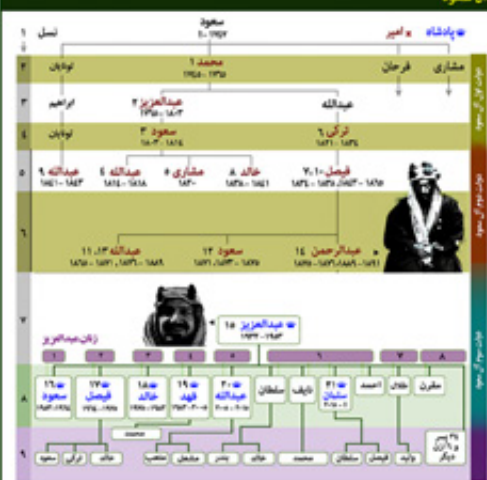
پادشاه ■ امیر × نسل

سعود
۱۷۲۵ - ؟

۱

۲ محمد ۱ ۱۷۲۵ - ۱۷۶۵ نوادگان مشاری فرحان

۳ عبدالعزیز ۲ ۱۷۶۵ - ۱۸۰۳ ابراهیم عبدالله

۴ سعود ۳ ۱۸۰۳ - ۱۸۱۴ نوادگان ترکی ۶ ۱۸۲۳ - ۱۸۳۴

۵ عبدالله ۹ ۱۸۴۱ - ۱۸۴۳ عبدالله ۵ ۱۸۱۴ - ۱۸۱۸ مشاری ۶ ۱۸۲۰ خالد ۸ ۱۸۳۸ - ۱۸۴۱ فیصل ۷،۱۰ ۱۸۳۴ - ۱۸۳۸، ۱۸۴۳ - ۱۸۶۵

۶ عبدالله ۱۱ ۱۸۶۵ - ۱۸۷۱، ۱۸۷۱ - ۱۸۷۳، ۱۸۷۶ - ۱۸۸۹ سعود ۱۲ ۱۸۷۱، ۱۸۷۳ - ۱۸۷۵ عبدالرحمن ۱۴ ۱۸۷۵، ۱۸۸۹ - ۱۸۹۱

۷ عبدالعزیز ۱۵ ۱۹۰۲ - ۱۹۵۳ زنان عبدالعزیز

۸ سعود ۱۶ فیصل ۱۷ خالد ۱۸ فهد ۱۹ عبدالله ۲۰ سلطان نایف سلمان ۲۱ احمد طلال مقرن

۹ سعود ترکی خالد محمد عبدالله متعب بندر خالد محمد سلطان فیصل ولید دیگر